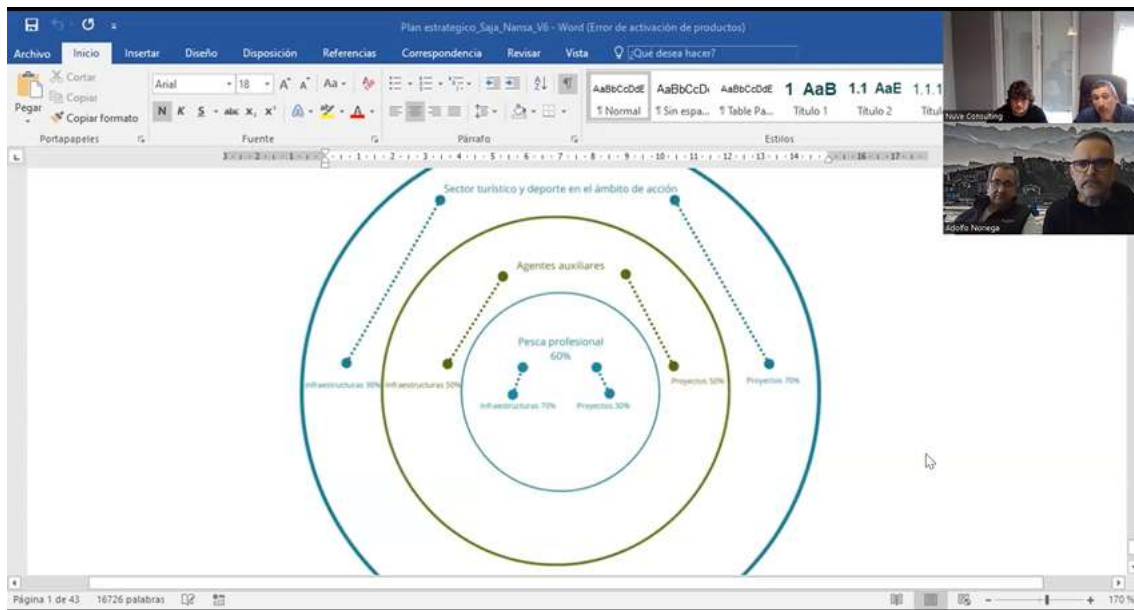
Plan estrategico_Saja_Nansa_V6 - Word (Error de activación de productos)

Archivo Inicio Insertar Diseño Disposición Referencias Correspondencia Revisar Vista ¿Qué desea hacer?

Cortar
Copiar
Pegar
Copiar formato
Portapapeles
Arial 18
Fuente
Párrafo
AaBbCcDdE ¶ Normal
AaBbCcDc ¶ Sin espa...
AaBbCcDdE ¶ Table Pa...
1 AaB Título 1
1.1 AaE Título 2
1.1.1 Títul
Estilos

Nuve Consulting
Adolfo Noriega

Sector turístico y deporte en el ámbito de acción

Agentes auxiliares

Pesca profesional 60%

Infraestructuras 30%
Infraestructuras 50%
Infraestructuras 70%
Proyectos 30%
Proyectos 50%
Proyectos 70%

Página 1 de 43 16726 palabras
170 %